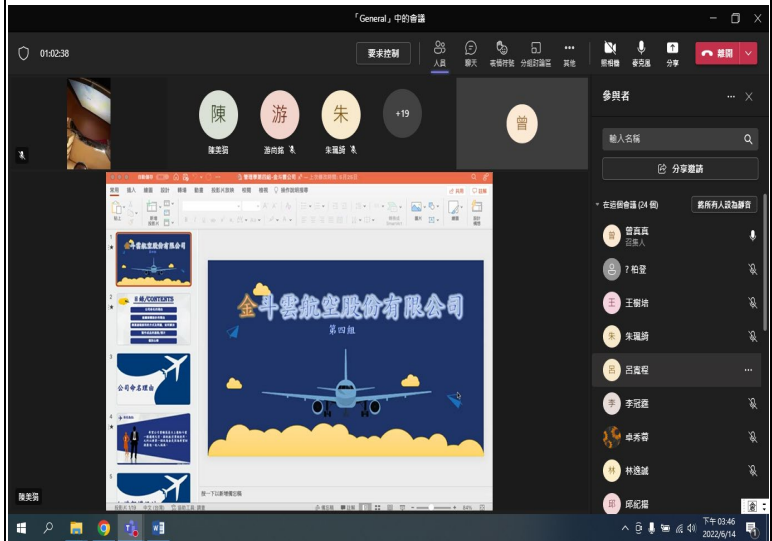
「General」中的會議

01:02:38

要求控制

人員 聊天 表情符號 分組討論室 其他 照相機 麥克風 分享 離開

陳 陳美蓉
游 游尚銘
朱 朱珮綺
+19
曾

參與者

輸入名稱

分享邀請

在這個會議 (24 個) 將所有人設為靜音

曾 曾真真 召集人
? 柏登
王 王鈞培
朱 朱珮綺
呂 呂宜程
李 李冠霖
卓秀蓉
林 林逸誠
邱 邱紀擺

陳美蓉

金斗雲航空股份有限公司

第四組

目錄/CONTENTS

公司命名理由

按一下以新增備忘稿

下午 03:46
2022/6/14